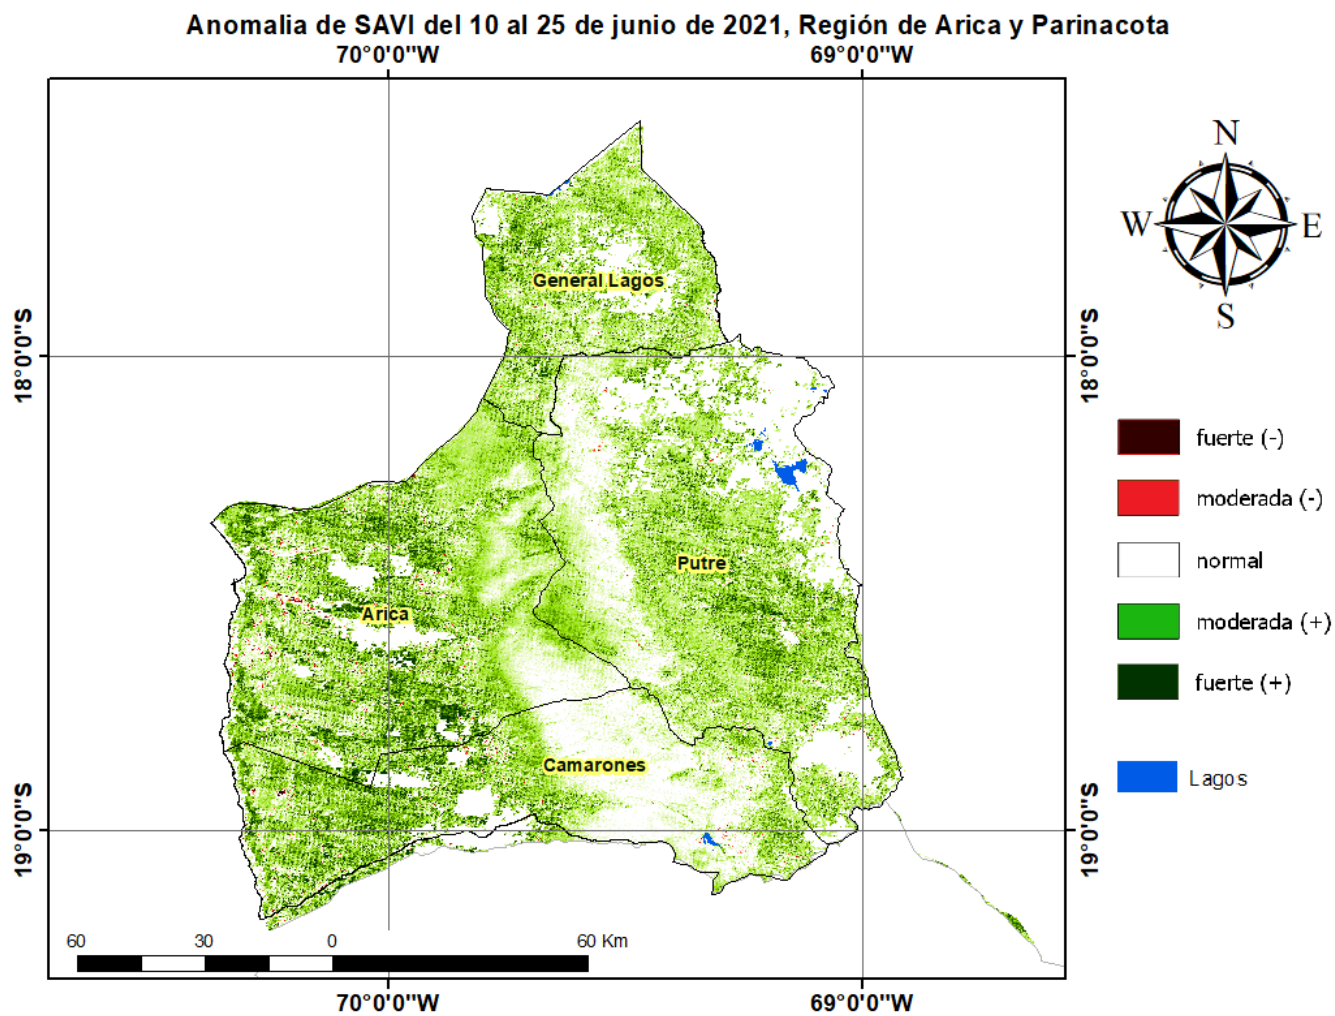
Anomalia de SAVI del 10 al 25 de junio de 2021, Región de Arica y Parinacota

70°0'0"W

69°0'0"W

N
W
E
S

18°0'0"S

18°0'0"S

General Lagos

Putre

Arica

Camarones

fuerte (-)

moderada (-)

normal

moderada (+)

fuerte (+)

Lagos

19°0'0"S

19°0'0"S

60 30 0 60 Km

70°0'0"W

69°0'0"W